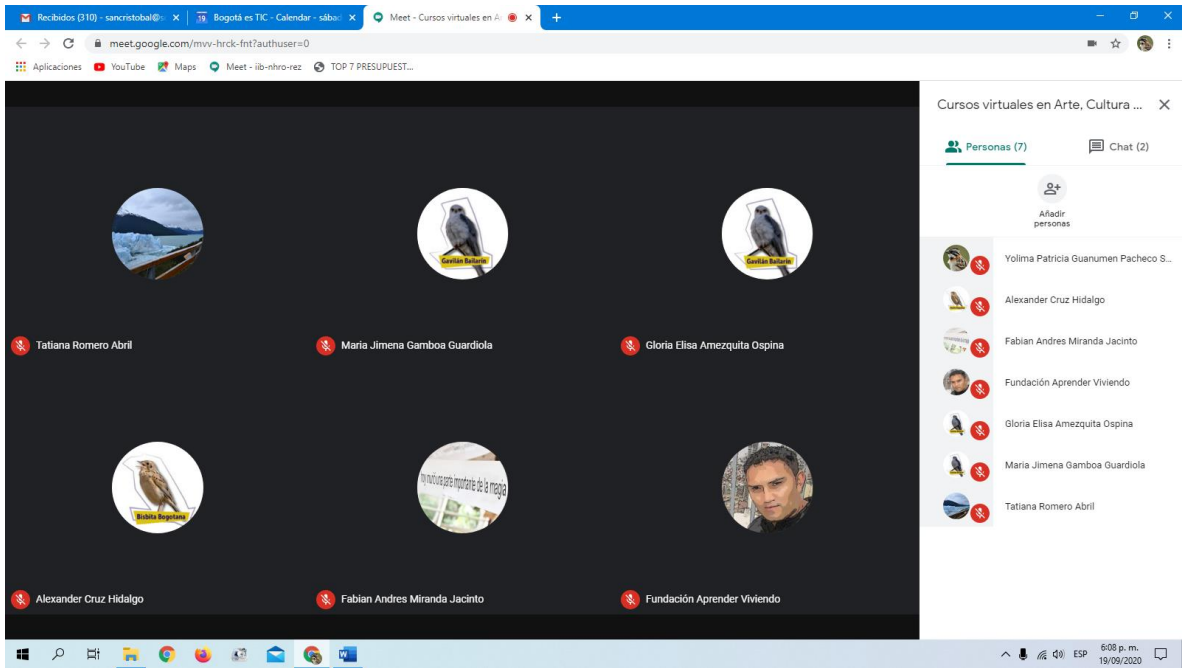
Recibidos (310) - sancristobal@ ×
Bogotá es TIC - Calendar - sábad ×
Meet - Cursos virtuales en A ×
+

meet.google.com/mvv-hrck-fnt?authuser=0

Aplicaciones YouTube Maps Meet - iib-nhro-rez TOP 7 PRESUPUEST...

Gavilán Bailarín
Gavilán Bailarín

Tatiana Romero Abril
Maria Jimena Gamboa Guardiola
Gloria Elisa Amezquita Ospina

Bisbita Bogotana
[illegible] parte importante de la magia

Alexander Cruz Hidalgo
Fabian Andres Miranda Jacinto
Fundación Aprender Viviendo

Cursos virtuales en Arte, Cultura ...

Personas (7)
Chat (2)

Añadir personas

Yolima Patricia Guanumen Pacheco S...
Alexander Cruz Hidalgo
Fabian Andres Miranda Jacinto
Fundación Aprender Viviendo
Gloria Elisa Amezquita Ospina
Maria Jimena Gamboa Guardiola
Tatiana Romero Abril

ESP
6:08 p. m.
19/09/2020